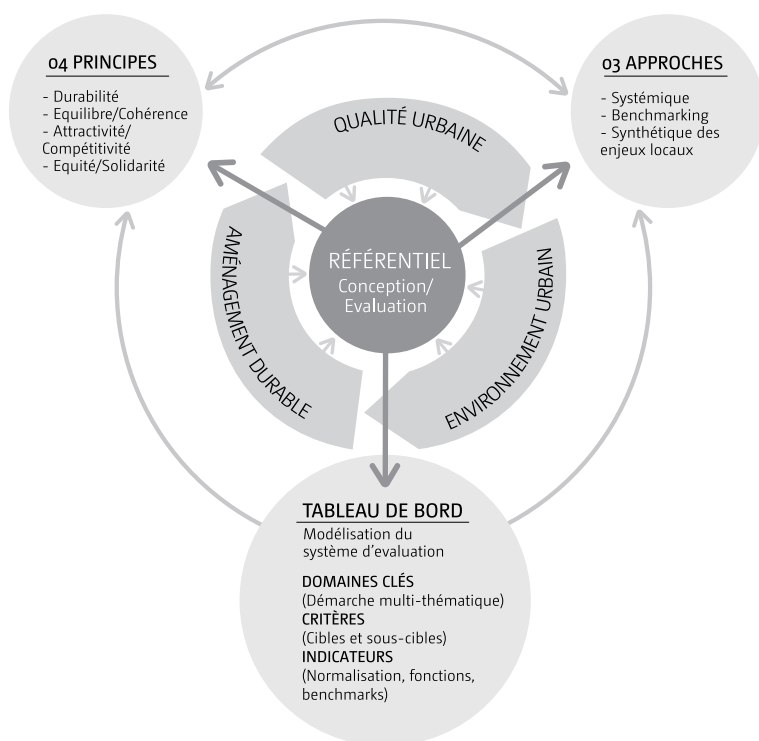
04 PRINCIPES

- Durabilité
- Equilibre/Cohérence
- Attractivité/ Compétitivité
- Equité/Solidarité

03 APPROCHES

- Systémique
- Benchmarking
- Synthétique des enjeux locaux

QUALITÉ URBAINE

AMÉNAGEMENT DURABLE

RÉFÉRENTIEL
Conception/ Evaluation

ENVIRONNEMENT URBAIN

TABLEAU DE BORD
Modélisation du système d'evaluation

DOMAINES CLÉS
(Démarche multi-thématique)
CRITÈRES
(Cibles et sous-cibles)
INDICATEURS
(Normalisation, fonctions, benchmarks)